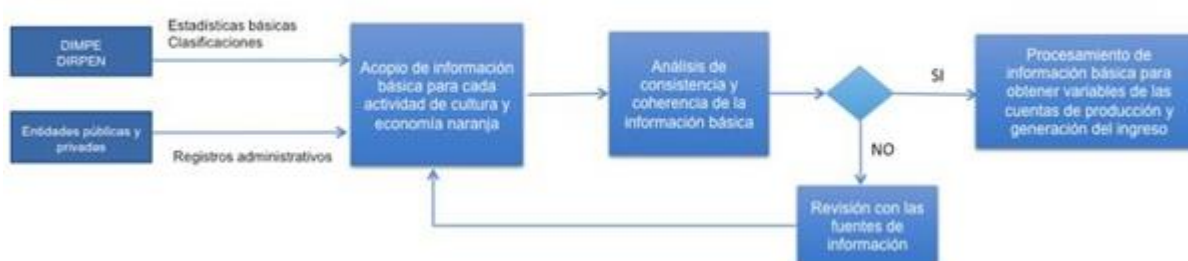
DIMPE
DIRPEN

Estadísticas básicas
Clasificaciones

Entidades públicas y privadas

Registros administrativos

Acopio de información básica para cada actividad de cultura y economía naranja

Análisis de consistencia y coherencia de la información básica

SI

NO

Procesamiento de información básica para obtener variables de las cuentas de producción y generación del ingreso

Revisión con las fuentes de información